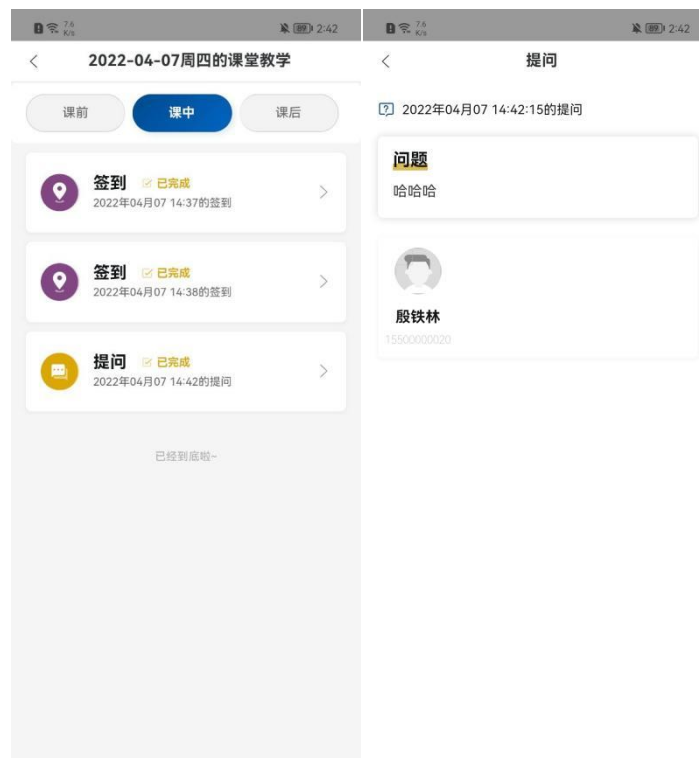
7.6 K/s 2:42

<

2022-04-07周四的课堂教学

课前

课中

课后

签到 已完成

2022年04月07 14:37的签到

签到 已完成

2022年04月07 14:38的签到

提问 已完成

2022年04月07 14:42的提问

已经到底啦~

7.6 K/s 2:42

<

提问

2022年04月07 14:42:15的提问

问题

哈哈哈

殷铁林

15500000020